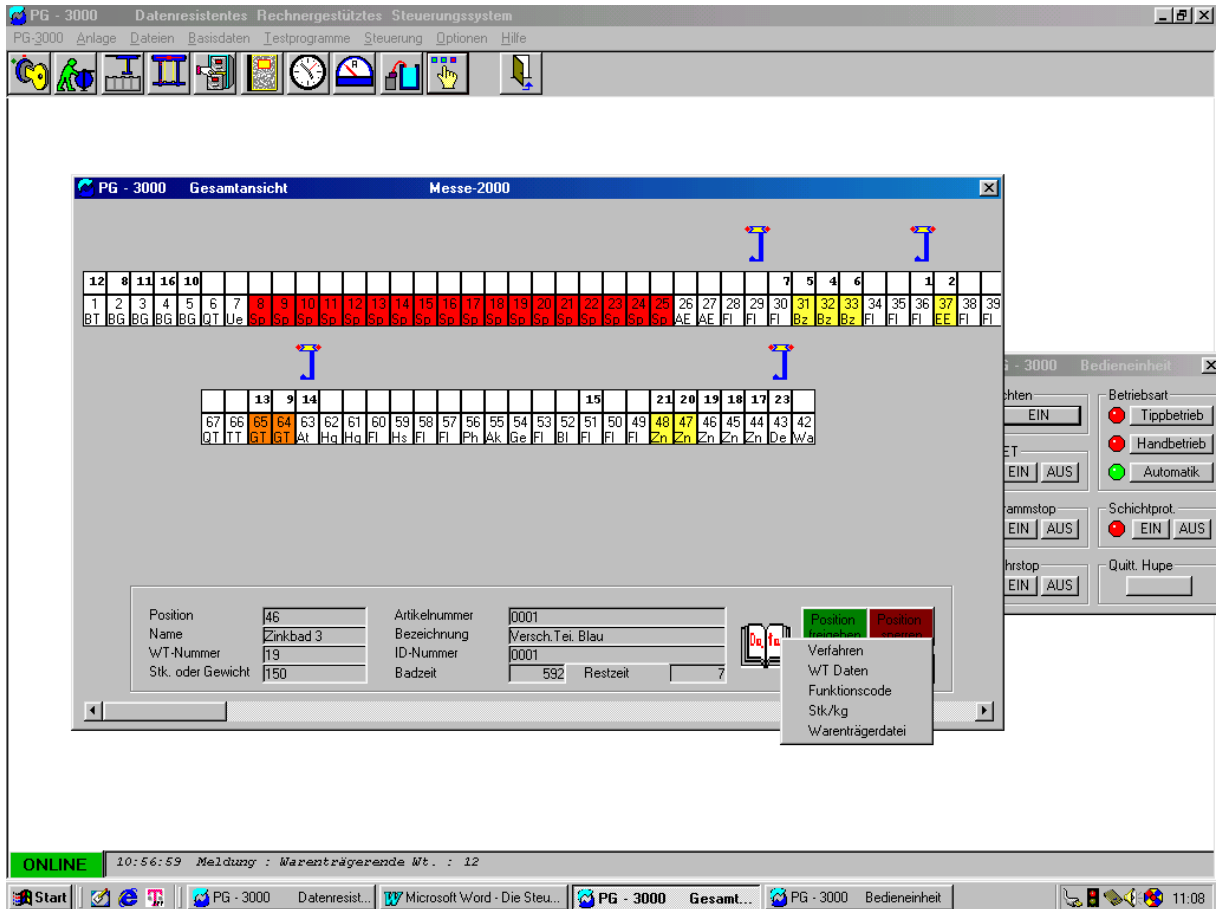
PG - 3000 Datenresistentes Rechnergestütztes Steuerungssystem

PG-3000 Anlage Dateien Basisdaten Testprogramme Steuerung Optionen Hilfe

PG - 3000 Gesamtansicht Messe-2000

| 12 | 8 | 11 | 16 | 10 | | | | | | | | | | | | | | | | | | | | | | | | | | 7 | 5 | 4 | 6 | | | 1 | 2 | |
|---|---|---|---|---|---|---|---|---|---|---|---|---|---|---|---|---|---|---|---|---|---|---|---|---|---|---|---|---|---|---|---|---|---|---|---|---|---|---|
| 1 BT | 2 BG | 3 BG | 4 BG | 5 BG | 6 QT | 7 Ue | 8 Sp | 9 Sp | 10 Sp | 11 Sp | 12 Sp | 13 Sp | 14 Sp | 15 Sp | 16 Sp | 17 Sp | 18 Sp | 19 Sp | 20 Sp | 21 Sp | 22 Sp | 23 Sp | 24 Sp | 25 Sp | 26 AE | 27 AE | 28 Fl | 29 Fl | 30 Fl | 31 Bz | 32 Bz | 33 Bz | 34 Fl | 35 Fl | 36 Fl | 37 EE | 38 Fl | 39 Fl |

| | | 13 | 9 | 14 | | | | | | | | | | | | | 15 | | | 21 | 20 | 19 | 18 | 17 | 23 | |
|---|---|---|---|---|---|---|---|---|---|---|---|---|---|---|---|---|---|---|---|---|---|---|---|---|---|---|
| 67 QT | 66 TT | 65 GT | 64 GT | 63 At | 62 Hg | 61 Hg | 60 Fl | 59 Hs | 58 Fl | 57 Fl | 56 Ph | 55 Ak | 54 Ge | 53 Fl | 52 Bl | 51 Fl | 50 Fl | 49 Fl | 48 Zn | 47 Zn | 46 Zn | 45 Zn | 44 Zn | 43 De | 42 Wa |

Position 46
Name Zinkbad 3
WT-Nummer 19
Stk. oder Gewicht 150
Artikelnummer 0001
Bezeichnung Versch.Tei. Blau
ID-Nummer 0001
Badzeit 592 Restzeit 7

Position freigeben
Position sperren

Verfahren
WT Daten
Funktionscode
Stk/kg
Warenträgerdatei

- 3000 Bedieneinheit
chten
EIN
Betriebsart
Tippbetrieb
Handbetrieb
Automatik
ET
EIN AUS
ammstop
EIN AUS
Schichtprot.
EIN AUS
hrstop
EIN AUS
Quitt. Hupe

ONLINE 10:56:59 Meldung : Warenträgerende Wt. : 12

Start PG - 3000 Datenresist... Microsoft Word - Die Steu... PG - 3000 Gesamt... PG - 3000 Bedieneinheit 11:08